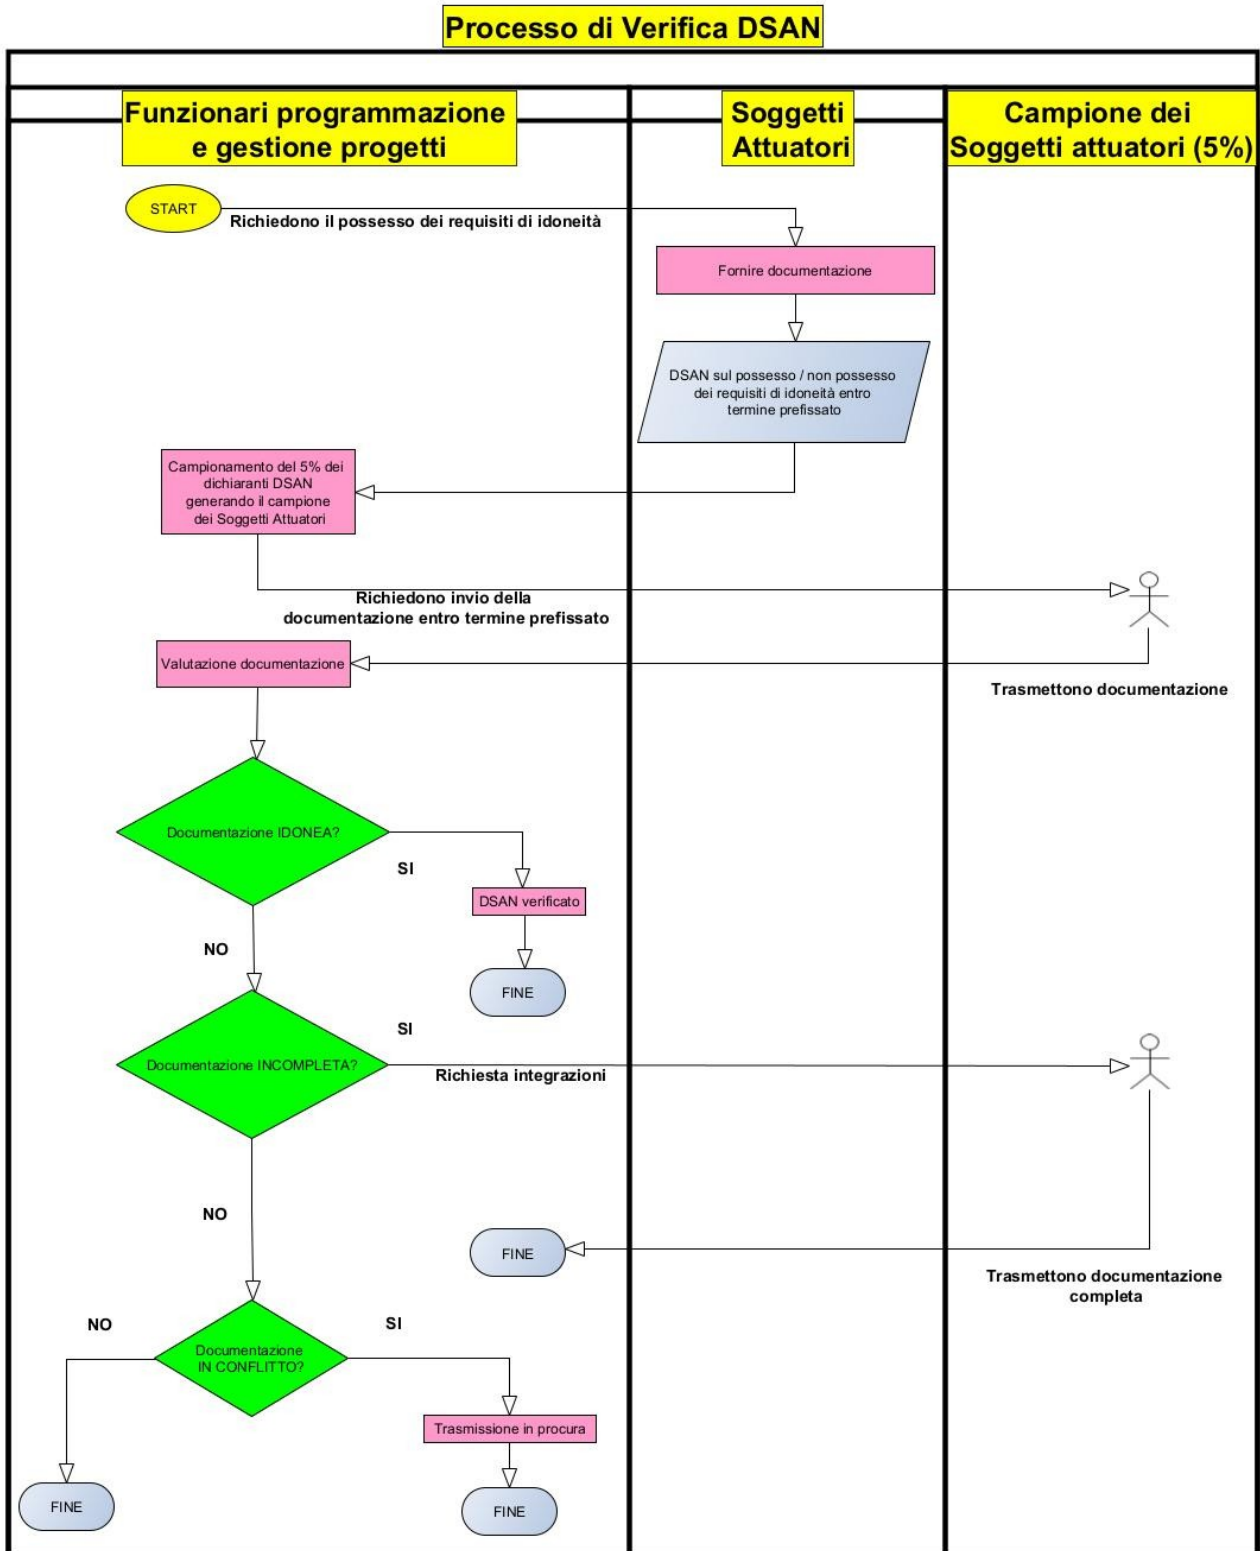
Processo di Verifica DSAN

Funzionari programmazione e gestione progetti

Soggetti Attuatori

Campione dei Soggetti attuatori (5%)

START

Richiedono il possesso dei requisiti di idoneità

Fornire documentazione

DSAN sul possesso / non possesso dei requisiti di idoneità entro termine prefissato

Campionamento del 5% dei dichiaranti DSAN generando il campione dei Soggetti Attuatori

Richiedono invio della documentazione entro termine prefissato

Valutazione documentazione

Trasmettono documentazione

Documentazione IDONEA?

SI

DSAN verificato

FINE

NO

SI

Documentazione INCOMPLETA?

Richiesta integrazioni

NO

FINE

Trasmettono documentazione completa

NO

SI

Documentazione IN CONFLITTO?

Trasmissione in procura

FINE

FINE